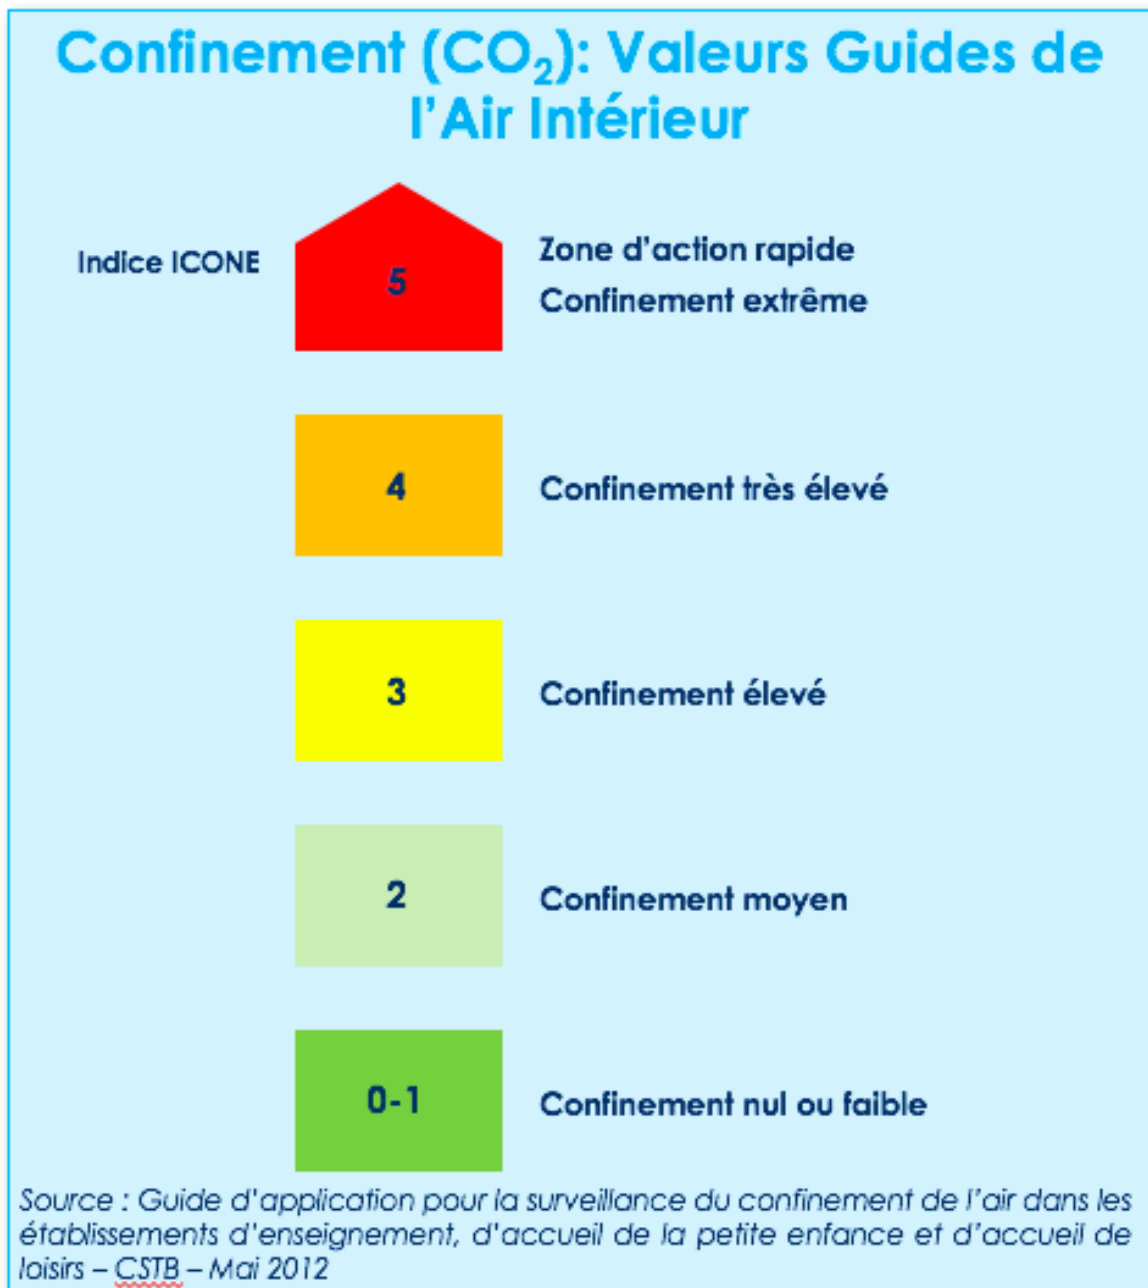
Confinement ($CO_2$): Valeurs Guides de l'Air Intérieur

Indice ICONE

5

Zone d'action rapide
Confinement extrême

4

Confinement très élevé

3

Confinement élevé

2

Confinement moyen

0-1

Confinement nul ou faible

Source : Guide d'application pour la surveillance du confinement de l'air dans les établissements d'enseignement, d'accueil de la petite enfance et d'accueil de loisirs – CSTB – Mai 2012